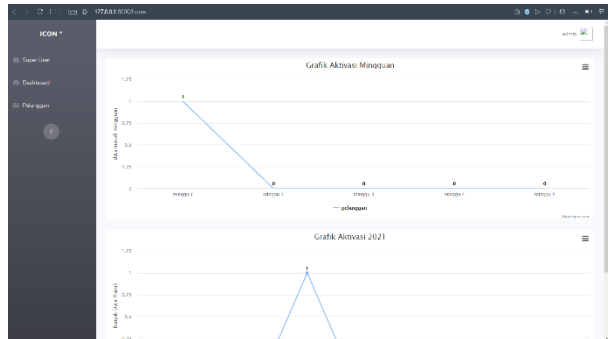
127.0.0.1:8000/home

ICON *

Super User

Dashboard

Pelanggan

admin

Grafik Aktivasi Mingguan

1.25

1

0.75

0.5

0.25

0

aktivasi/ minggu

1

0

0

0

0

minggu 1

minggu 2

minggu 3

minggu 4

minggu 5

— pelanggan

Highcharts.com

Grafik Aktivasi 2021

1.25

1

0.75

0.5

1

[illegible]